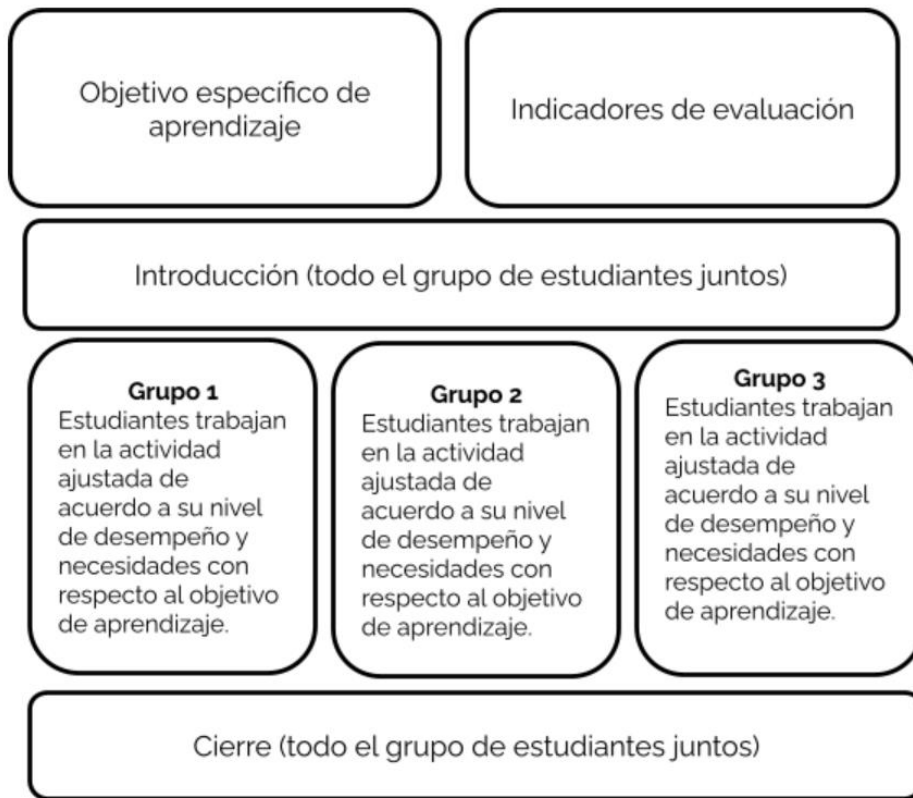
Objetivo específico de aprendizaje

Indicadores de evaluación

Introducción (todo el grupo de estudiantes juntos)

Grupo 1
Estudiantes trabajan en la actividad ajustada de acuerdo a su nivel de desempeño y necesidades con respecto al objetivo de aprendizaje.

Grupo 2
Estudiantes trabajan en la actividad ajustada de acuerdo a su nivel de desempeño y necesidades con respecto al objetivo de aprendizaje.

Grupo 3
Estudiantes trabajan en la actividad ajustada de acuerdo a su nivel de desempeño y necesidades con respecto al objetivo de aprendizaje.

Cierre (todo el grupo de estudiantes juntos)